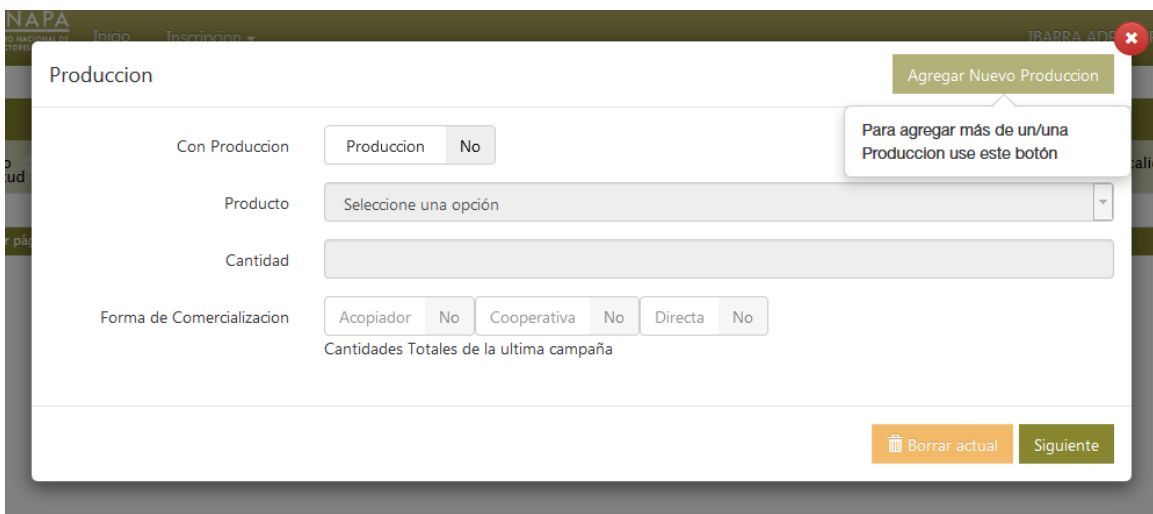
NAPA
Inicio Inscripcion
IBARRA ADE

Produccion

Agregar Nuevo Produccion

Para agregar más de un/una Produccion use este botón

Con Produccion Produccion No

Producto Seleccione una opción

Cantidad

Forma de Comercializacion Acopiador No Cooperativa No Directa No

Cantidades Totales de la ultima campaña

Borrar actual Siguiente